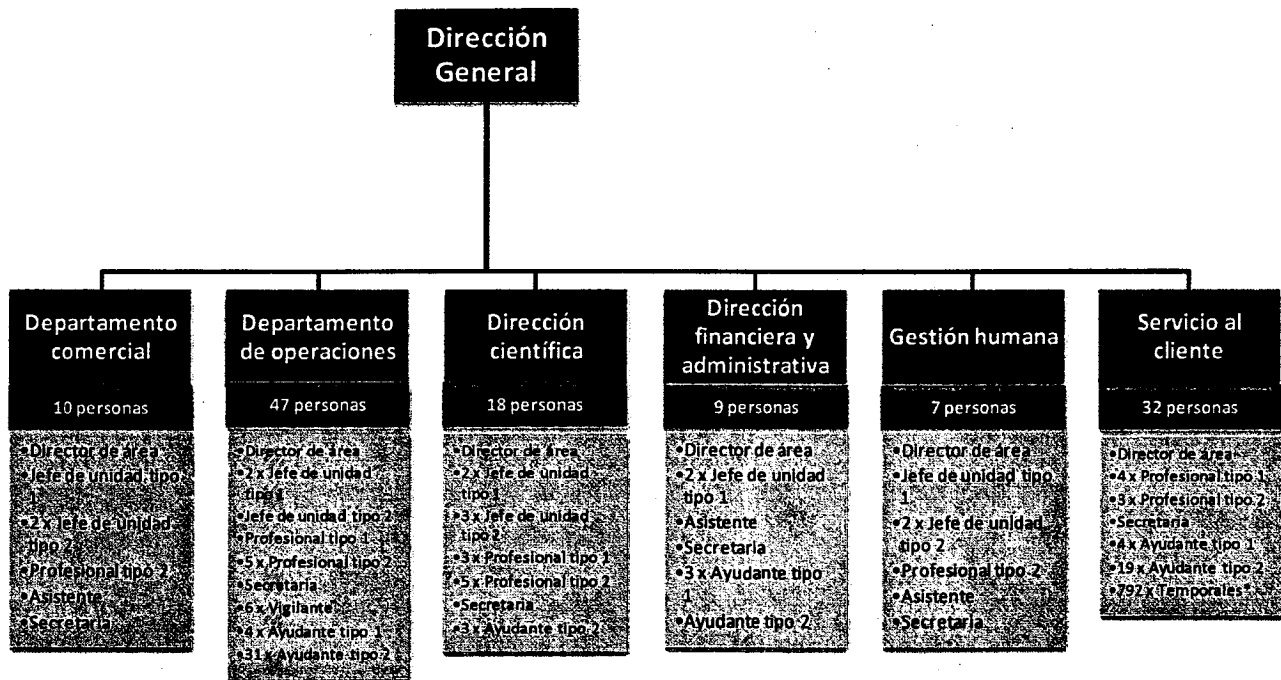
Dirección General

Departamento comercial

10 personas

•Director de área
•Jefe de unidad tipo 1
•2 x Jefe de unidad tipo 2
•Profesional tipo 2
•Asistente
•Secretaria

Departamento de operaciones

47 personas

•Director de área
•2 x Jefe de unidad tipo 1
•Jefe de unidad tipo 2
•Profesional tipo 1
•5 x Profesional tipo 2
•Secretaria
•6 x Vigilante
•4 x Ayudante tipo 1
•31 x Ayudante tipo 2

Dirección científica

18 personas

•Director de área
•2 x Jefe de unidad tipo 1
•3 x Jefe de unidad tipo 2
•3 x Profesional tipo 1
•5 x Profesional tipo 2
•Secretaria
•3 x Ayudante tipo 2

Dirección financiera y administrativa

9 personas

•Director de área
•2 x Jefe de unidad tipo 1
•Asistente
•Secretaria
•3 x Ayudante tipo 1
•Ayudante tipo 2

Gestión humana

7 personas

•Director de área
•Jefe de unidad tipo 1
•2 x Jefe de unidad tipo 2
•Profesional tipo 2
•Asistente
•Secretaria

Servicio al cliente

32 personas

•Director de área
•4 x Profesional tipo 1
•3 x Profesional tipo 2
•Secretaria
•4 x Ayudante tipo 1
•19 x Ayudante tipo 2
•792 x Temporales*